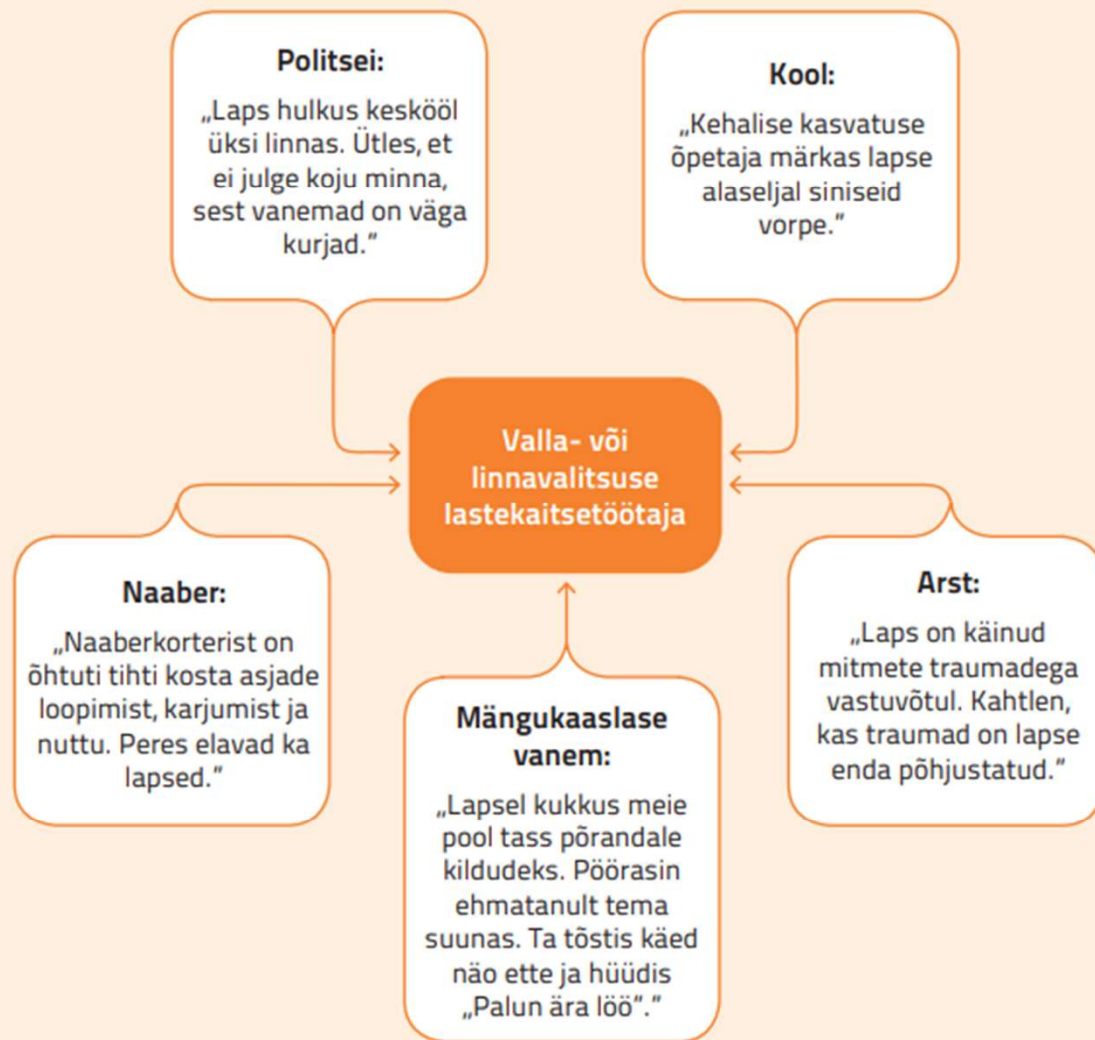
Politsei:

„Laps hulkus keskööl üksi linnas. Ütles, et ei julge koju minna, sest vanemad on väga kurjad."

Kool:

„Kehalise kasvatuse õpetaja märkas lapse alaseljal siniseid vorpe."

Valla- või linnavalitsuse lastekaitsetöötaja

Naaber:

„Naaberkorterist on õhtuti tihti kosta asjade loopimist, karjumist ja nuttu. Peres elavad ka lapsed."

Mängukaaslase vanem:

„Lapsel kukkus meie pool tass põrandale kildudeks. Pöörasin ehmatanult tema suunas. Ta tõstis käed näo ette ja hüüdis „Palun ära löö"."

Arst:

„Laps on käinud mitmete traumadega vastuvõtul. Kahtlen, kas traumad on lapse enda põhjustatud."